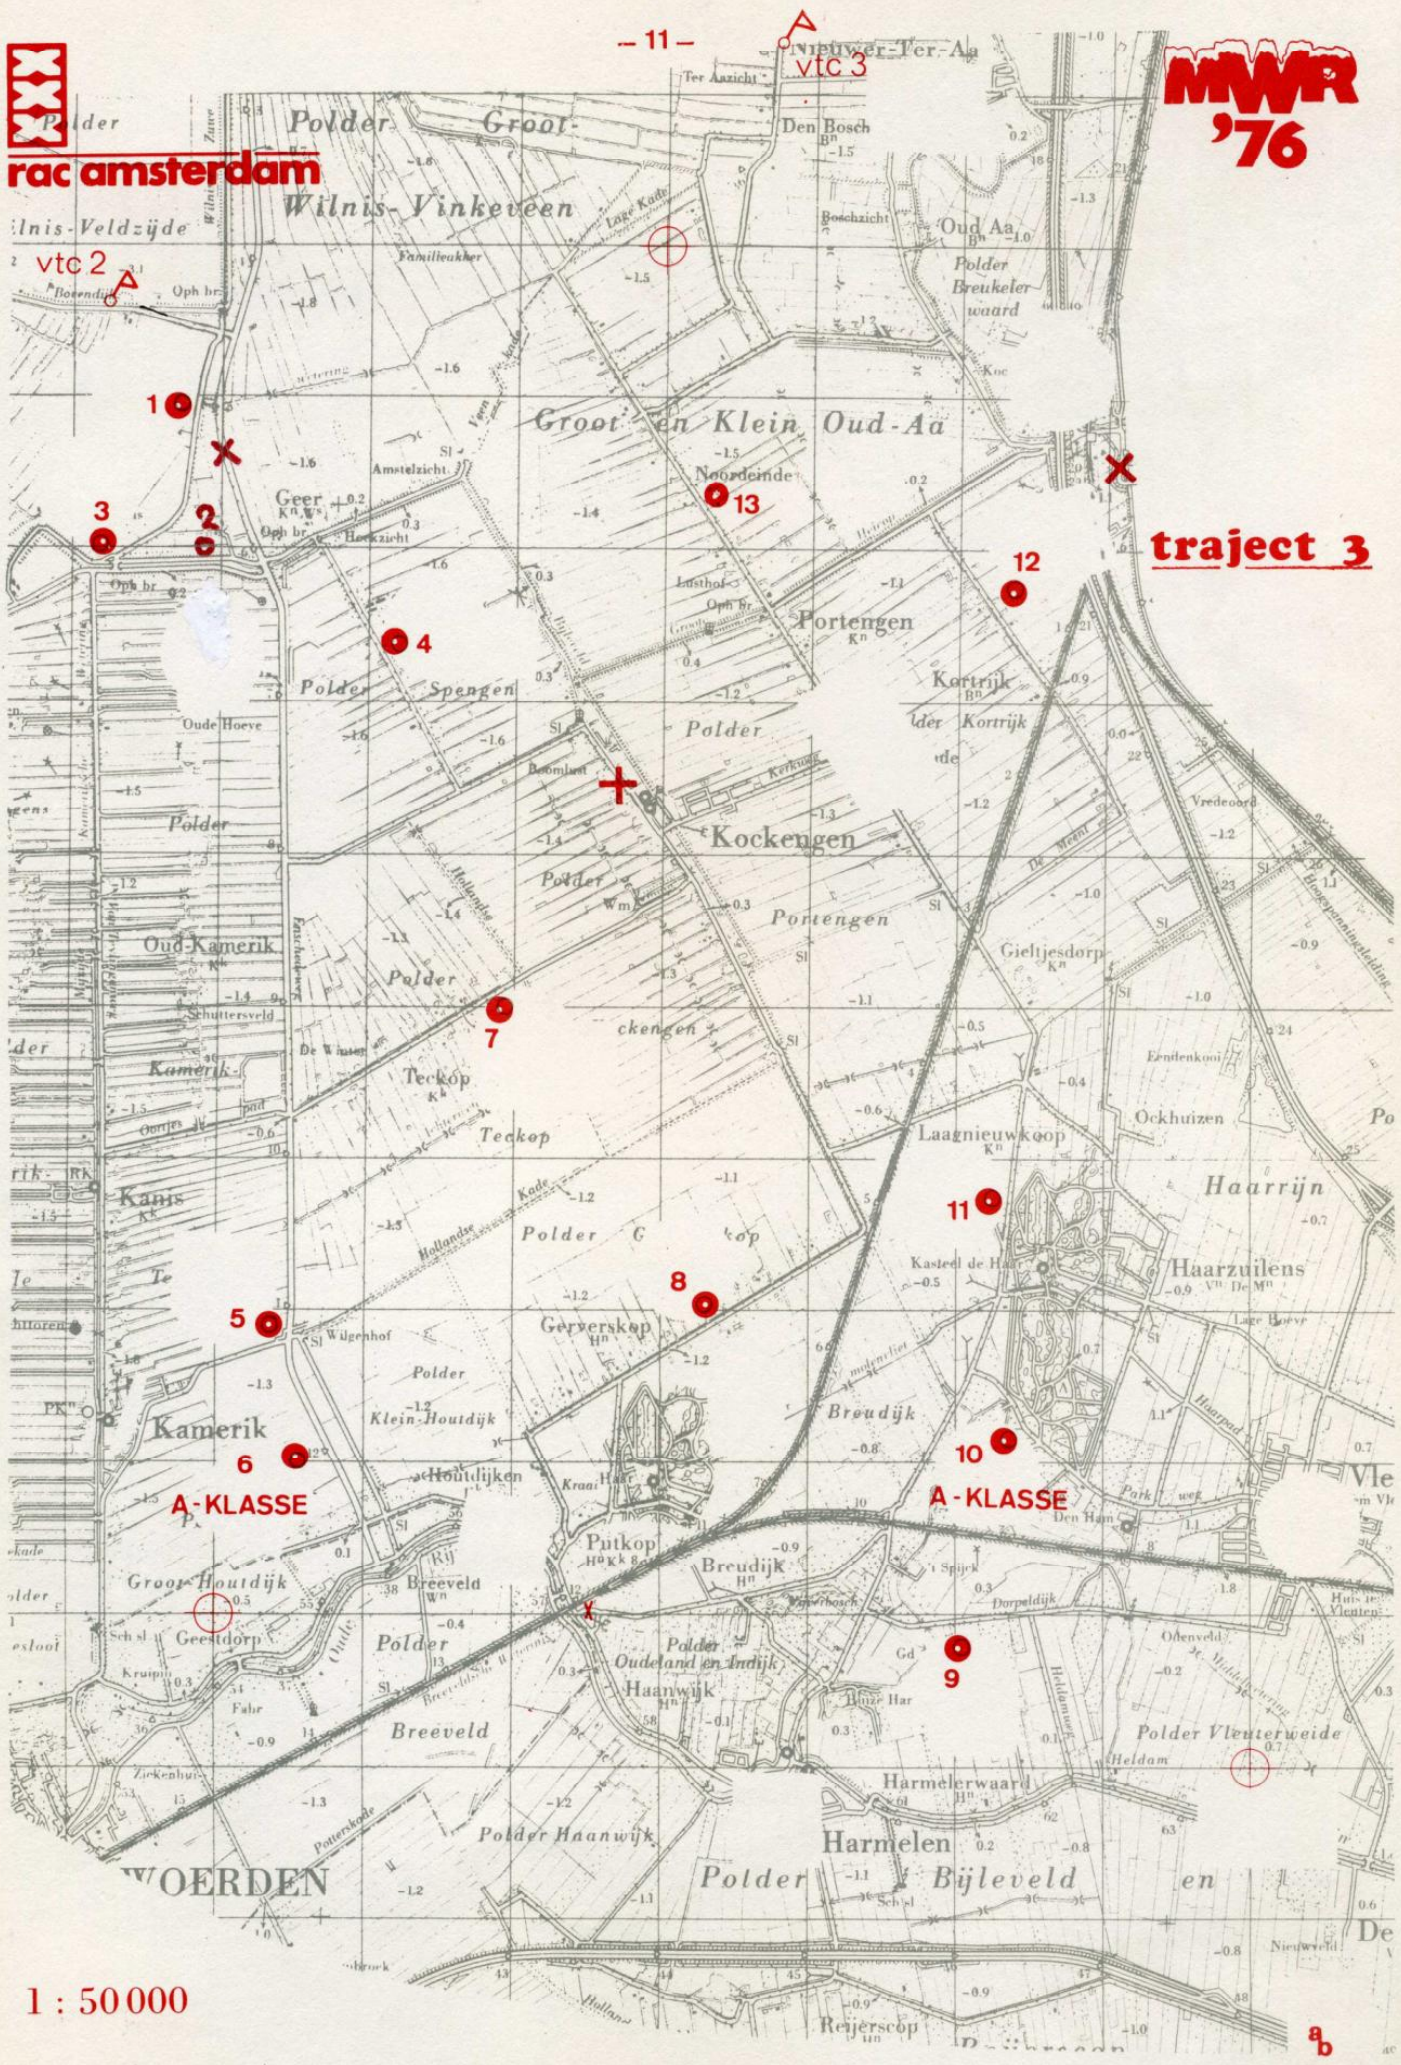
rac amsterdam

– 11 –

vtc 3

MWR '76

vtc 2

traject 3

Polder Groot Wilnis-Vinkeveen
Wilnis-Veldzijde
Ter Aazicht
Nieuwer-Ter-Aa
Den Bosch
Boschzicht
Oud Aa
Polder Breukeler waard
Familieakker
Lage Kade
Oph br
Groot en Klein Oud-Aa
Noordeinde
Amstelzicht
Geer
Heckzicht
Lusthof
Portengen
Kortrijk
der Kortrijk
Polder Spengen
Polder
Oude Hoeve
Boomlust
Kockengen
Polder
Portengen
Vredeoord
De Meent
Gieltjesdorp
Oud-Kamerik
Schuttersveld
De Winter
Polder
Kamerik
Teckop
Teckop
ckengen
Eendenkooi
Laagnieuwkoop
Ockhuizen
Haarrijn
Kanis
Polder
Hollandse Kade
Kasteel de Haar
Haarzuilens
Wilgenhof
Gerverskop
Polder
Klein-Houtdijk
Houtdijken
Breudijk
Kamerik
A-KLASSE
A-KLASSE
Den Ham
Putkop
Breudijk
Groot-Houtdijk
Breeveld
Geestdorp
Polder
Polder Oudeland en Indijk
Haanwijk
Dorpeldijk
Polder Vleuterweide
Heldam
Breeveld
Harmelerwaard
Polder Haanwijk
Harmelen
WOERDEN
Polder Bijleveld
Reijerscop

1 2 3 4 5 6 7 8 9 10 11 12 13

1 : 50 000

a b